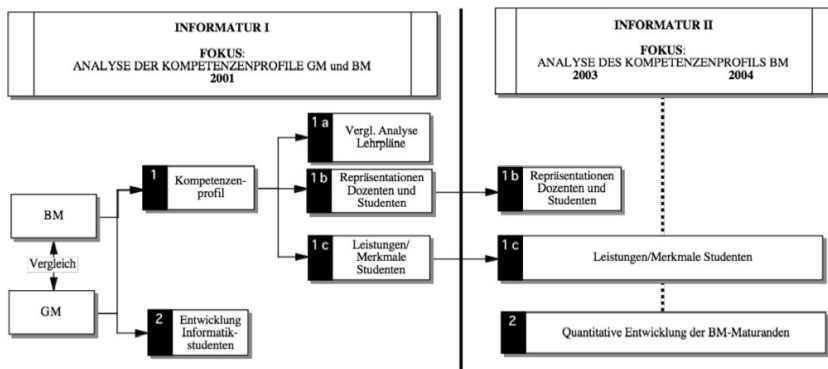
INFORMATUR I

FOKUS:
ANALYSE DER KOMPETENZENPROFILE GM und BM
2001

INFORMATUR II

FOKUS:
ANALYSE DES KOMPETENZENPROFILS BM
2003 2004

BM

Vergleich

GM

1 Kompetenzenprofil

1 a Vergl. Analyse Lehrpläne

1 b Repräsentationen Dozenten und Studenten

1 c Leistungen/ Merkmale Studenten

2 Entwicklung Informatikstudenten

1 b Repräsentationen Dozenten und Studenten

1 c Leistungen/Merkmale Studenten

2 Quantitative Entwicklung der BM-Maturanden